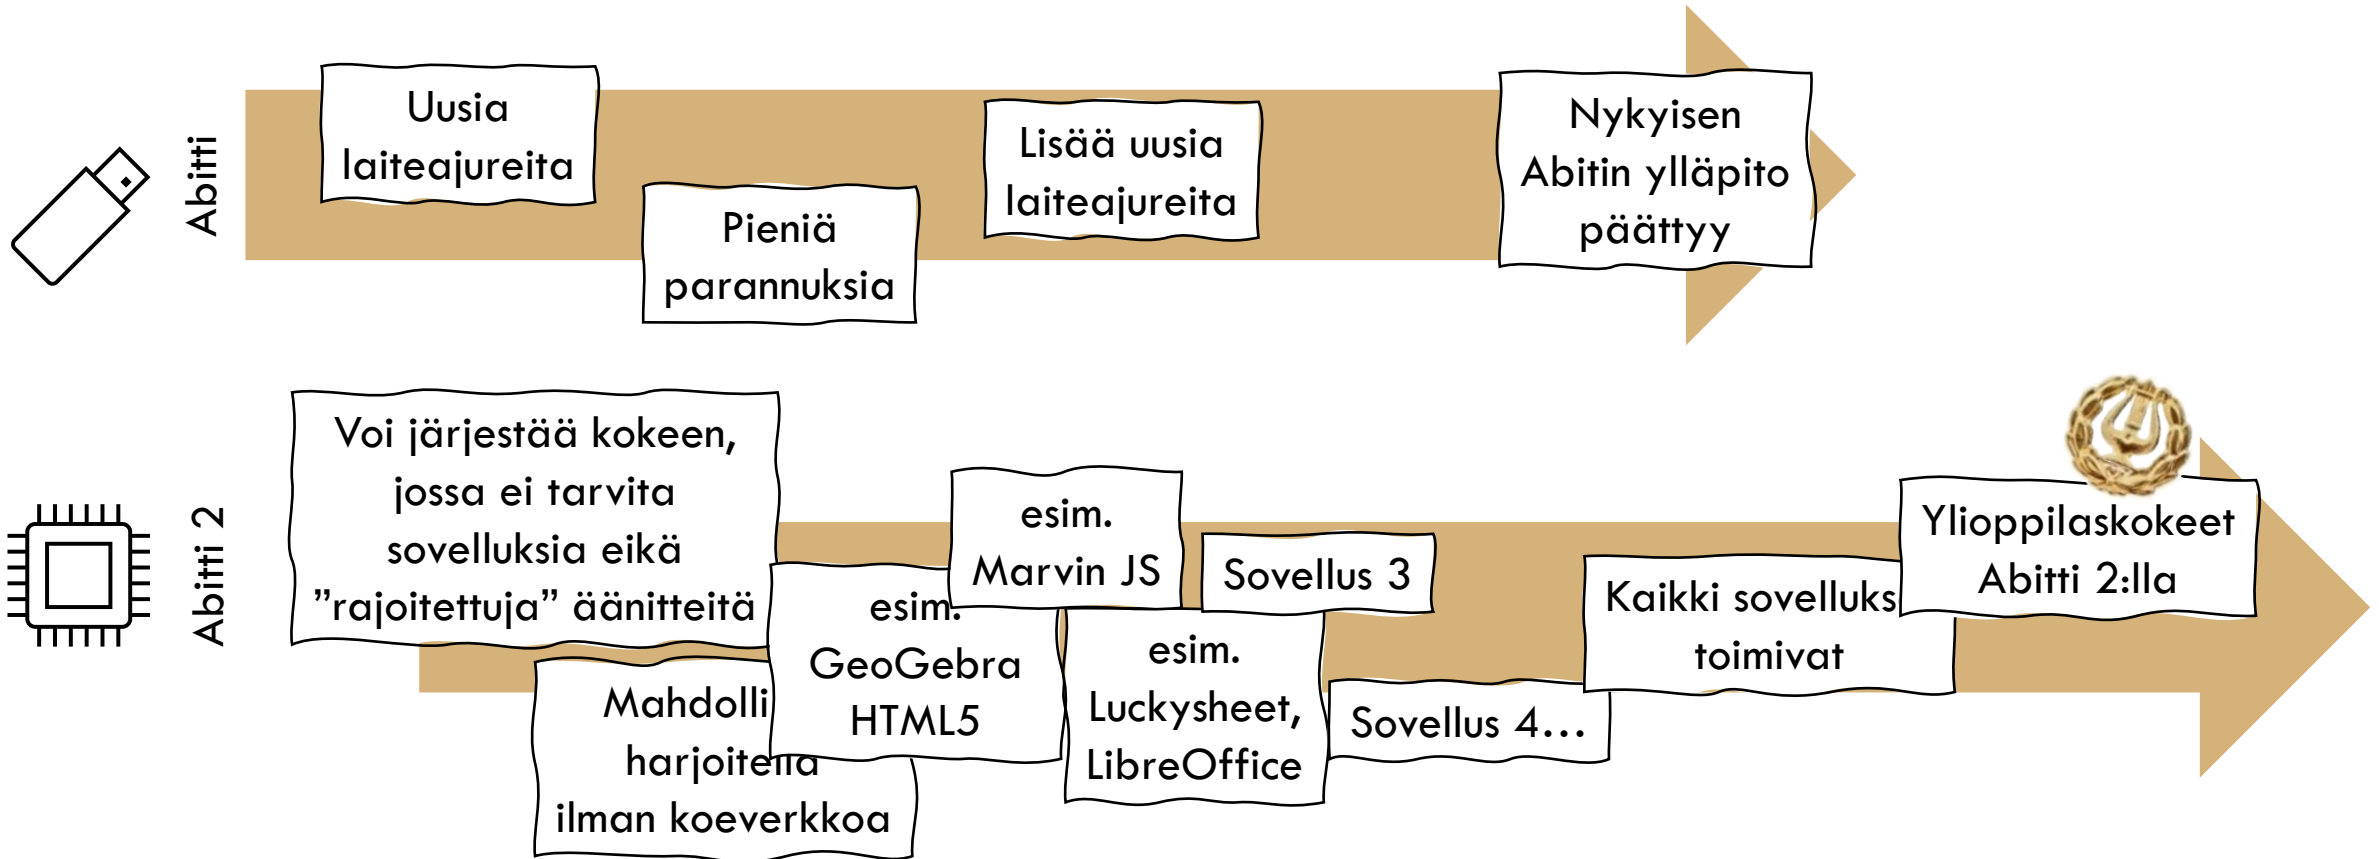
Abitti

Uusia laiteajureita

Pieniä parannuksia

Lisää uusia laiteajureita

Nykyisen Abitin ylläpito päättyy

Abitti 2

Voi järjestää kokeen, jossa ei tarvita sovelluksia eikä ”rajoitettuja” äänitteitä

Mahdolli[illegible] harjoite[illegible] ilman koeverkkoa

esim. GeoGebra HTML5

esim. Marvin JS

esim. Luckysheet, LibreOffice

Sovellus 3

Sovellus 4…

Kaikki sovelluks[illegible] toimivat

Ylioppilaskokeet Abitti 2:lla